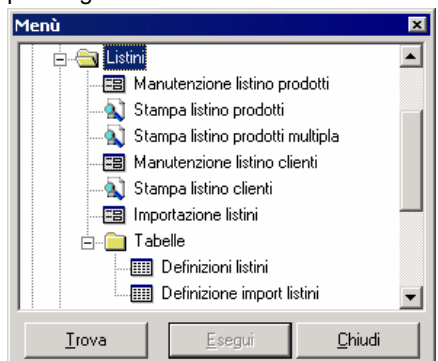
Menù

Listini
Manutenzione listino prodotti
Stampa listino prodotti
Stampa listino prodotti multipla
Manutenzione listino clienti
Stampa listino clienti
Importazione listini
Tabelle
Definizioni listini
Definizione import listini

Trova
Esegui
Chiudi